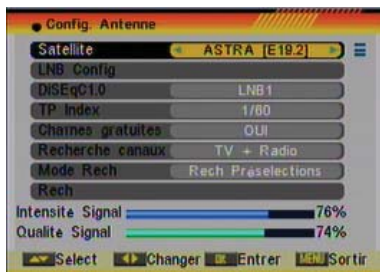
Config. Antenne

| | |
|---|---|
| Satellite | ASTRA [E19.2] |
| LNB Config | |
| DiSEqC1.0 | LNB1 |
| TP Index | 1/80 |
| Chaînes gratuites | OUI |
| Recherche canaux | TV + Radio |
| Mode Rech | Rech Préselections |
| Rech | |

Intensite Signal 76%
Qualite Signal 74%

Select Changer OK Entrer MENU Sortir